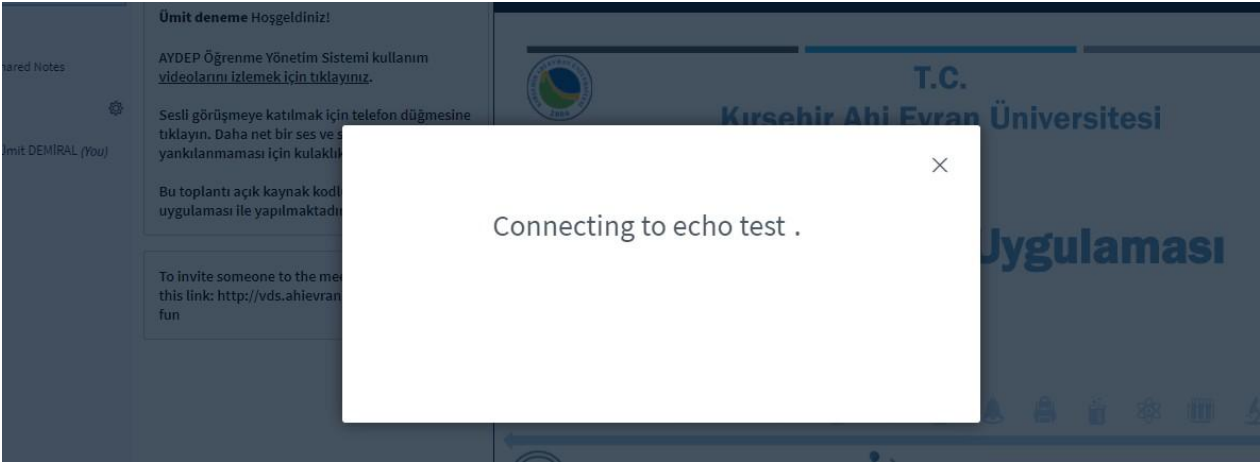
hared Notes

Ümit DEMİRAL (You)

Ümit deneme Hoşgeldiniz!

AYDEP Öğrenme Yönetim Sistemi kullanım videolarını izlemek için tıklayınız.

Sesli görüşmeye katılmak için telefon düğmesine tıklayın. Daha net bir ses ve s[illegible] yankılanmaması için kulaklık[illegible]

Bu toplantı açık kaynak kodl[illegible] uygulaması ile yapılmaktadı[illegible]

To invite someone to the me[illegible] this link: http://vds.ahievran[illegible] fun

T.C.
Kırşehir Ahi Evran Üniversitesi

Uygulaması

Connecting to echo test .

×